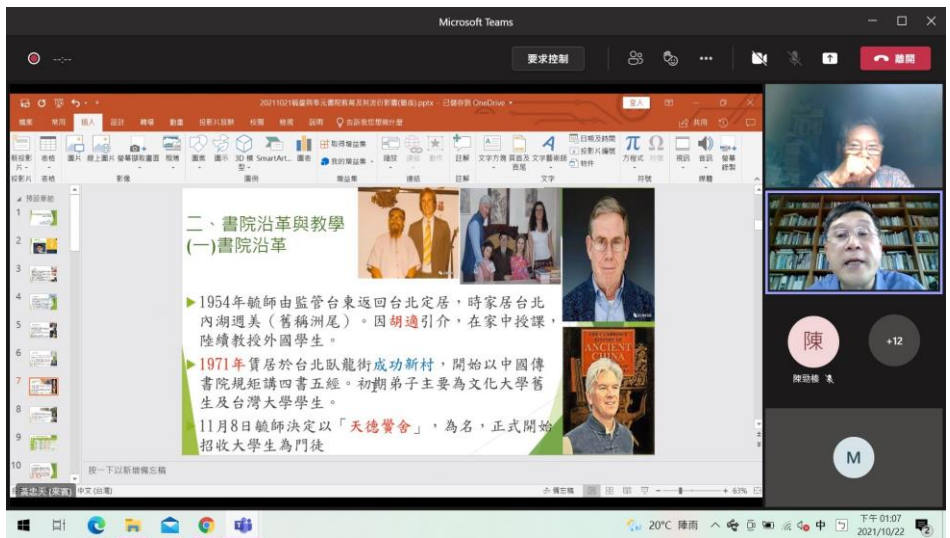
Microsoft Teams

要求控制

離開

20211021毓老師奉元書院教育及其流衍影響(鄭嵐).pptx - 已儲存到 OneDrive

登入

共用

檔案 常用 插入 設計 轉場 動畫 投影片放映 校閱 檢視 說明 告訴我您想要執行什麼

新投影片 表格 圖片 線上圖片 螢幕擷取畫面 相簿 圖案 圖示 3D 模型 SmartArt 圖表 取得增益集 我的增益集 縮放 連結 動作 註解 文字方塊 頁首及頁尾 文字藝術師 日期及時間 投影片編號 物件 方程式 符號 視訊 音訊 螢幕錄製

投影片 表格 影像 圖例 增益集 連結 註解 文字 符號 媒體

轉型章節

二、書院沿革與教學
(一)書院沿革

1954年毓師由監管台東返回台北定居，時家居台北內湖週美（舊稱洲尾）。因胡適引介，在家中授課，陸續教授外國學生。

1971年賃居於台北臥龍街成功新村，開始以中國傳書院規矩講四書五經。初期弟子主要為文化大學舊生及台灣大學學生。

11月8日毓師決定以「天德黌舍」，為名，正式開始招收大學生為門徒

ANCIENT CHINA

按一下以新增備忘稿

中文(台灣)

備忘稿

63%

陳

陳勁榛

+12

M

20°C 陣雨

中

下午 01:07
2021/10/22